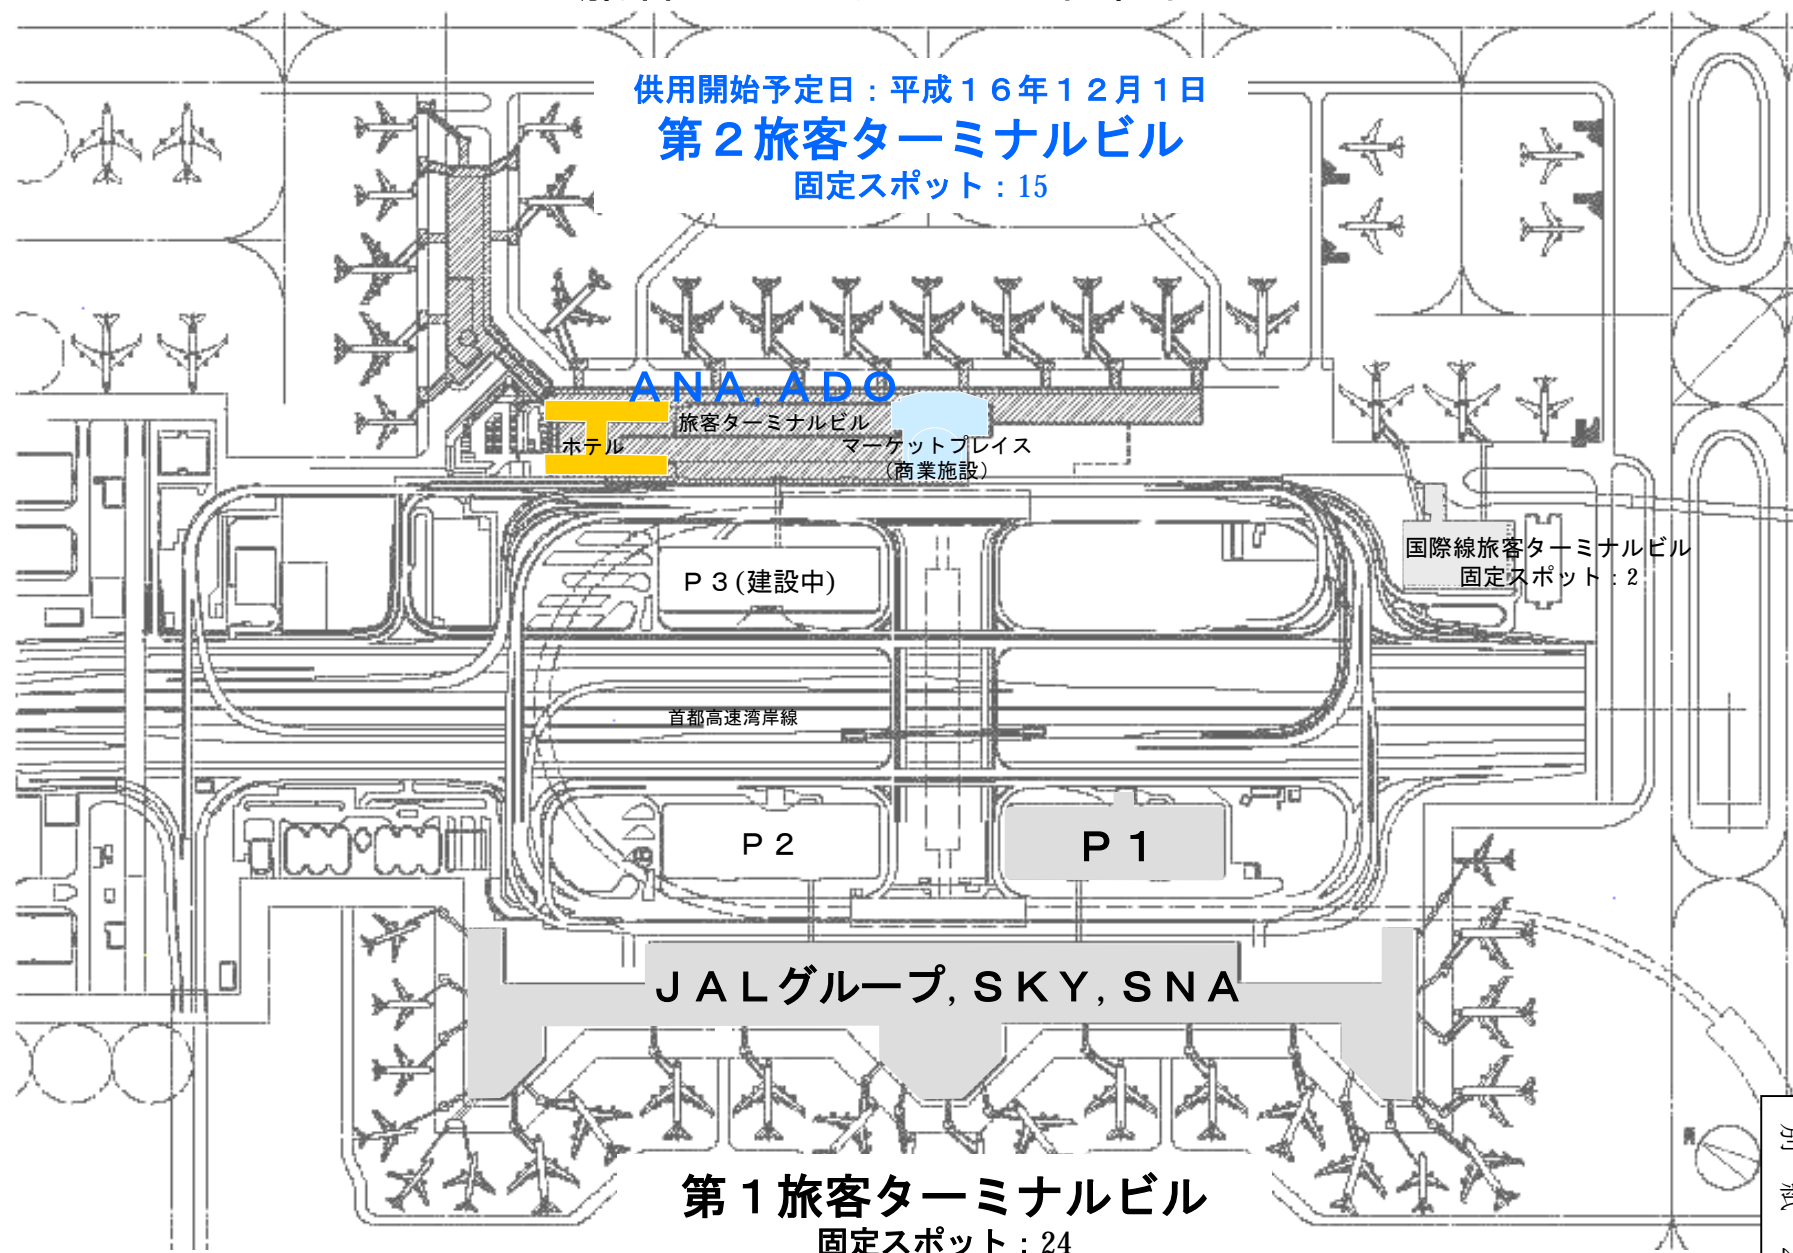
供用開始予定日：平成１６年１２月１日
第２旅客ターミナルビル
固定スポット：15

ＡＮＡ, ＡＤＯ
旅客ターミナルビル
ホテル
マーケットプレイス
（商業施設）

国際線旅客ターミナルビル
固定スポット：2

Ｐ３(建設中)

首都高速湾岸線

Ｐ２
Ｐ１

ＪＡＬグループ, ＳＫＹ, ＳＮＡ

第１旅客ターミナルビル
固定スポット：24